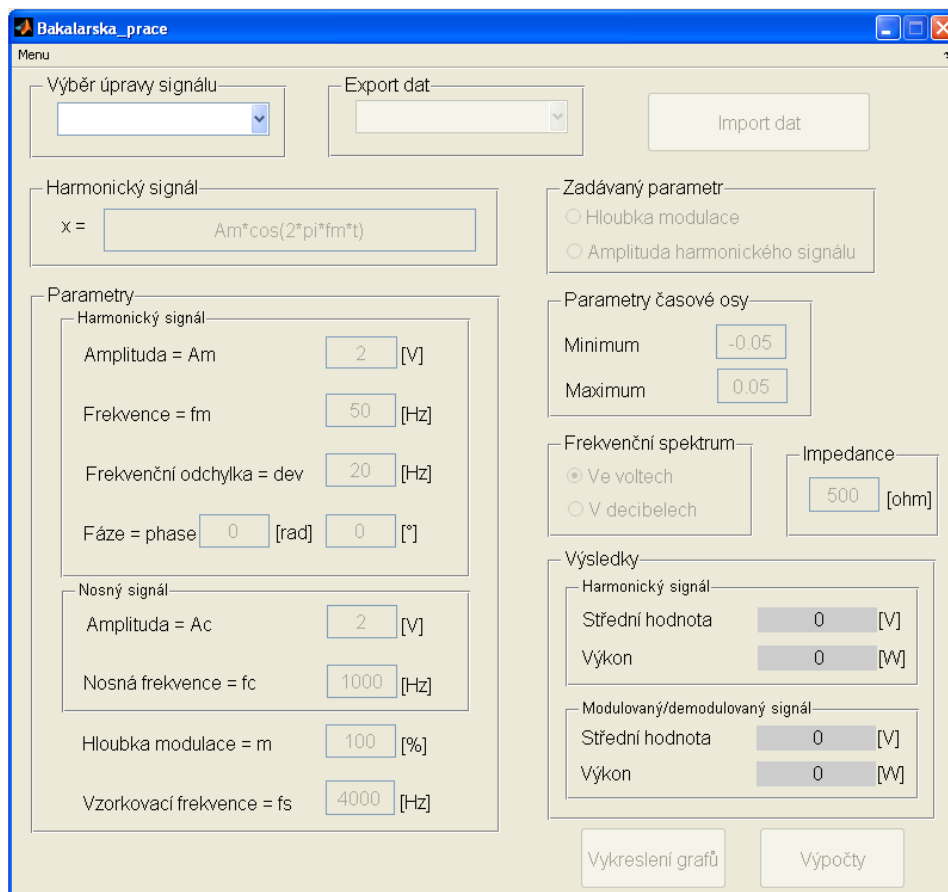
Bakalarska_prace

Menu

Výběr úpravy signálu

Export dat

Import dat

Harmonický signál

x = Am*cos(2*pi*fm*t)

Zadávaný parametr

Hloubka modulace

Amplituda harmonického signálu

Parametry

Harmonický signál

Amplituda = Am 2 [V]

Frekvence = fm 50 [Hz]

Frekvenční odchylka = dev 20 [Hz]

Fáze = phase 0 [rad] 0 [°]

Nosný signál

Amplituda = Ac 2 [V]

Nosná frekvence = fc 1000 [Hz]

Hloubka modulace = m 100 [%]

Vzorkovací frekvence = fs 4000 [Hz]

Parametry časové osy

Minimum -0.05

Maximum 0.05

Frekvenční spektrum

Ve voltech

V decibelech

Impedance

500 [ohm]

Výsledky

Harmonický signál

Střední hodnota 0 [V]

Výkon 0 [W]

Modulovaný/demodulovaný signál

Střední hodnota 0 [V]

Výkon 0 [W]

Vykreslení grafů

Výpočty